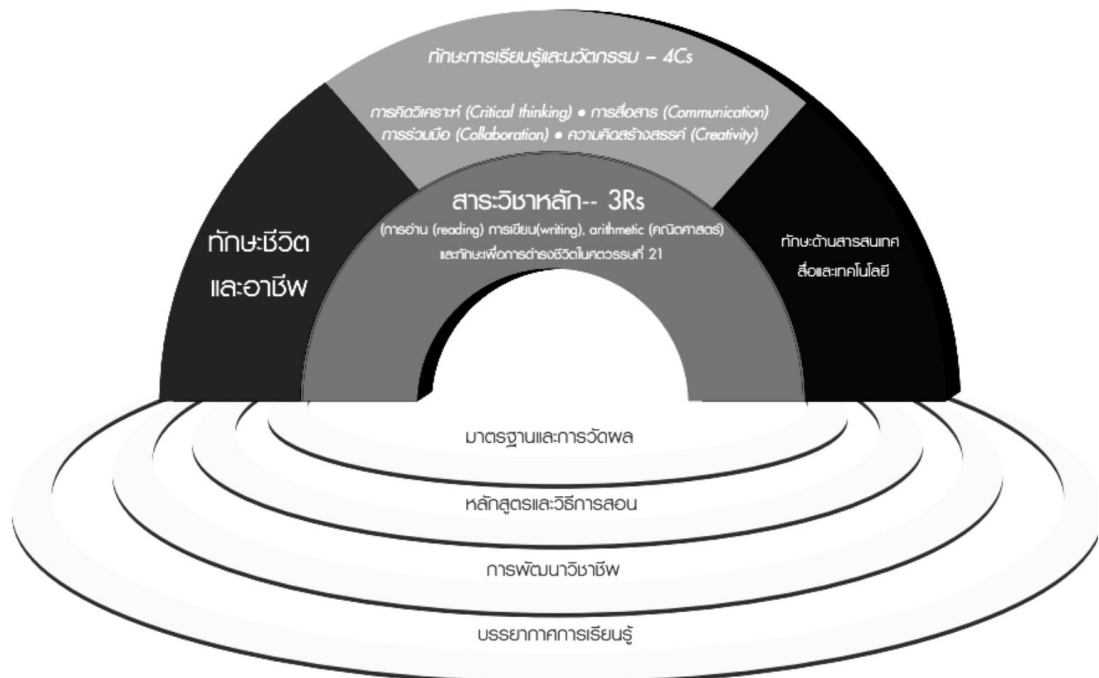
ทักษะการเรียนรู้และนวัตกรรม – 4Cs

การคิดวิเคราะห์ (Critical thinking) • การสื่อสาร (Communication)
การร่วมมือ (Collaboration) • ความคิดสร้างสรรค์ (Creativity)

ทักษะชีวิต
และอาชีพ

สาระวิชาหลัก-- 3Rs

(การอ่าน (reading) การเขียน(writing), arithmetic (คณิตศาสตร์)
และทักษะเพื่อการดำรงชีวิตในศตวรรษที่ 21

ทักษะด้านสารสนเทศ
สื่อและเทคโนโลยี

มาตรฐานและการวัดผล

หลักสูตรและวิธีการสอน

การพัฒนาวิชาชีพ

บรรยากาศการเรียนรู้